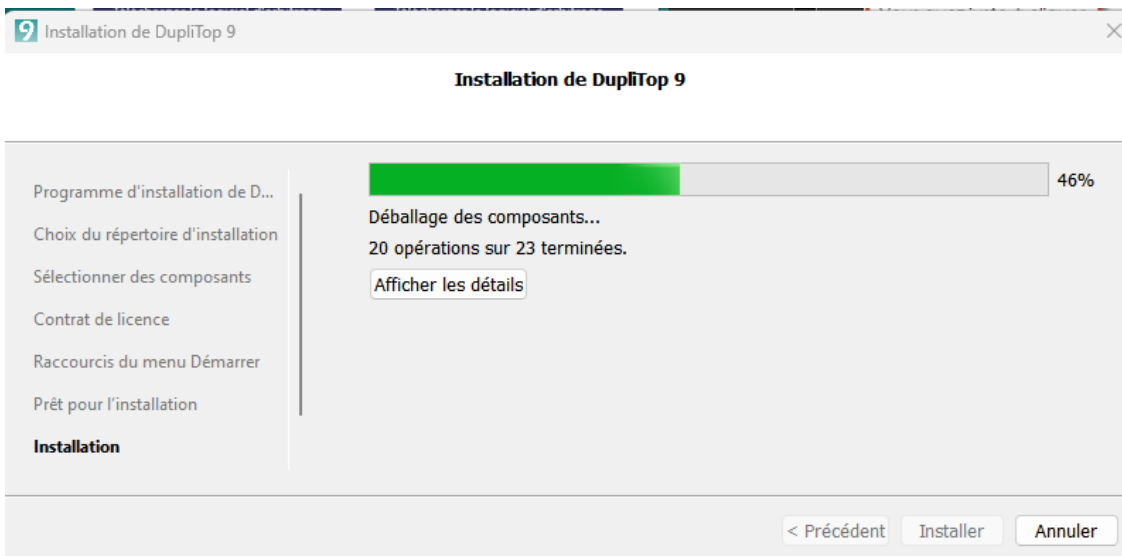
9 Installation de DupliTop 9

Installation de DupliTop 9

Programme d'installation de D...

Choix du répertoire d'installation

Sélectionner des composants

Contrat de licence

Raccourcis du menu Démarrer

Prêt pour l'installation

Installation

46%

Déballage des composants...

20 opérations sur 23 terminées.

Afficher les détails

< Précédent Installer Annuler